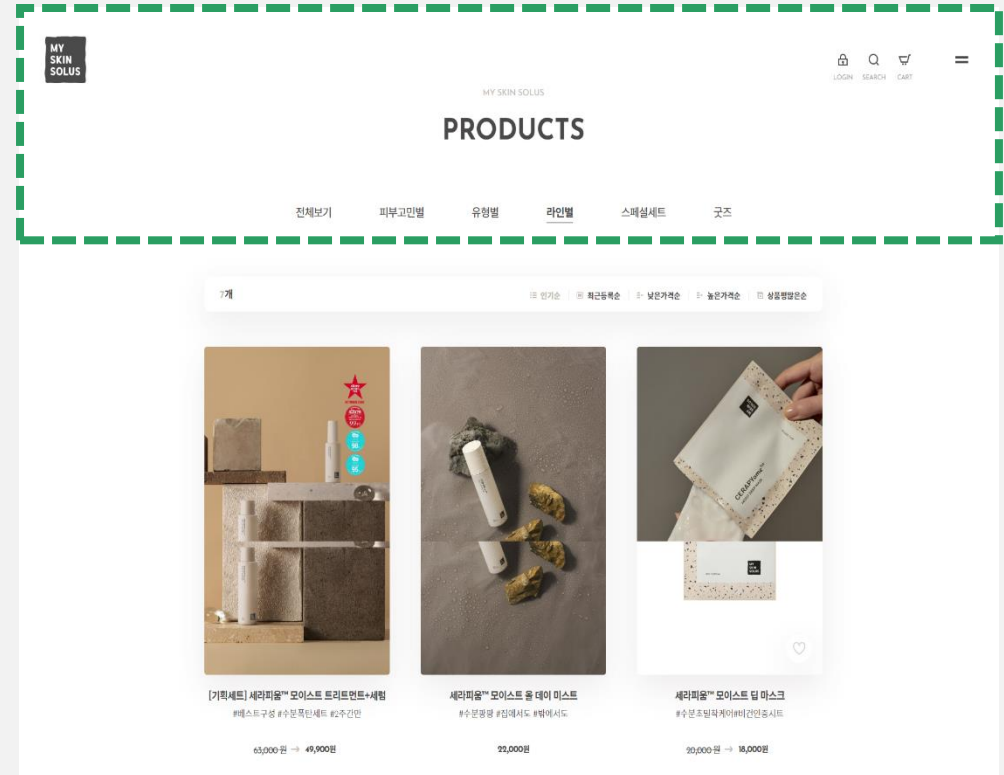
MY SKIN SOLUS

LOGIN SEARCH CART

MY SKIN SOLUS

PRODUCTS

전체보기 피부고민별 유형별 라인별 스페셜세트 굿즈

7개

인기순 최근등록순 낮은가격순 높은가격순 상품평많은순

[기획세트] 세라피움™ 모이스트 트리트먼트+세럼
#베스트구성 #수분폭탄세트 #2주간만

63,000원 → 49,900원

세라피움™ 모이스트 올 데이 미스트
#수분광광 #집에서도 #밖에서도

22,000원

세라피움™ 모이스트 딥 마스크
#수분초밀착케어#비건인증시트

20,000원 → 18,000원